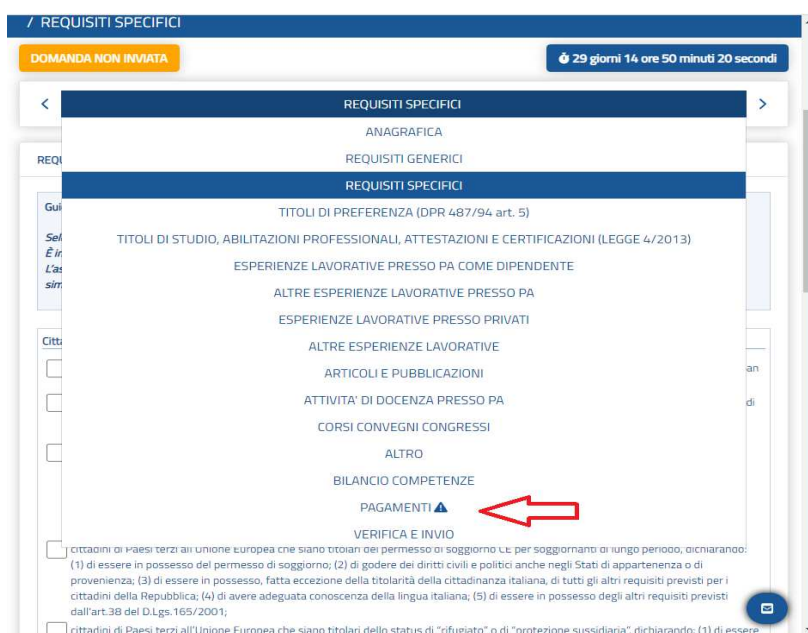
/ REQUISITI SPECIFICI

DOMANDA NON INVIATA

29 giorni 14 ore 50 minuti 20 secondi

REQUISITI SPECIFICI

ANAGRAFICA

REQUISITI GENERICI

REQUISITI SPECIFICI

TITOLI DI PREFERENZA (DPR 487/94 art. 5)

TITOLI DI STUDIO, ABILITAZIONI PROFESSIONALI, ATTESTAZIONI E CERTIFICAZIONI (LEGGE 4/2013)

ESPERIENZE LAVORATIVE PRESSO PA COME DIPENDENTE

ALTRE ESPERIENZE LAVORATIVE PRESSO PA

ESPERIENZE LAVORATIVE PRESSO PRIVATI

ALTRE ESPERIENZE LAVORATIVE

ARTICOLI E PUBBLICAZIONI

ATTIVITA' DI DOCENZA PRESSO PA

CORSI CONVEGNI CONGRESSI

ALTRO

BILANCIO COMPETENZE

PAGAMENTI

VERIFICA E INVIO

REQU

Gui

Sel
È in
L'as
sim

Citta

an

di

cittadini di Paesi terzi all'Unione Europea che siano titolari del permesso di soggiorno CE per soggiornanti di lungo periodo, dichiarando: (1) di essere in possesso del permesso di soggiorno; (2) di godere dei diritti civili e politici anche negli Stati di appartenenza o di provenienza; (3) di essere in possesso, fatta eccezione della titolarità della cittadinanza italiana, di tutti gli altri requisiti previsti per i cittadini della Repubblica; (4) di avere adeguata conoscenza della lingua italiana; (5) di essere in possesso degli altri requisiti previsti dall'art.38 del D.Lgs.165/2001;

cittadini di Paesi terzi all'Unione Europea che siano titolari dello status di "rifugiato" o di "protezione sussidiaria" dichiarando: (1) di essere